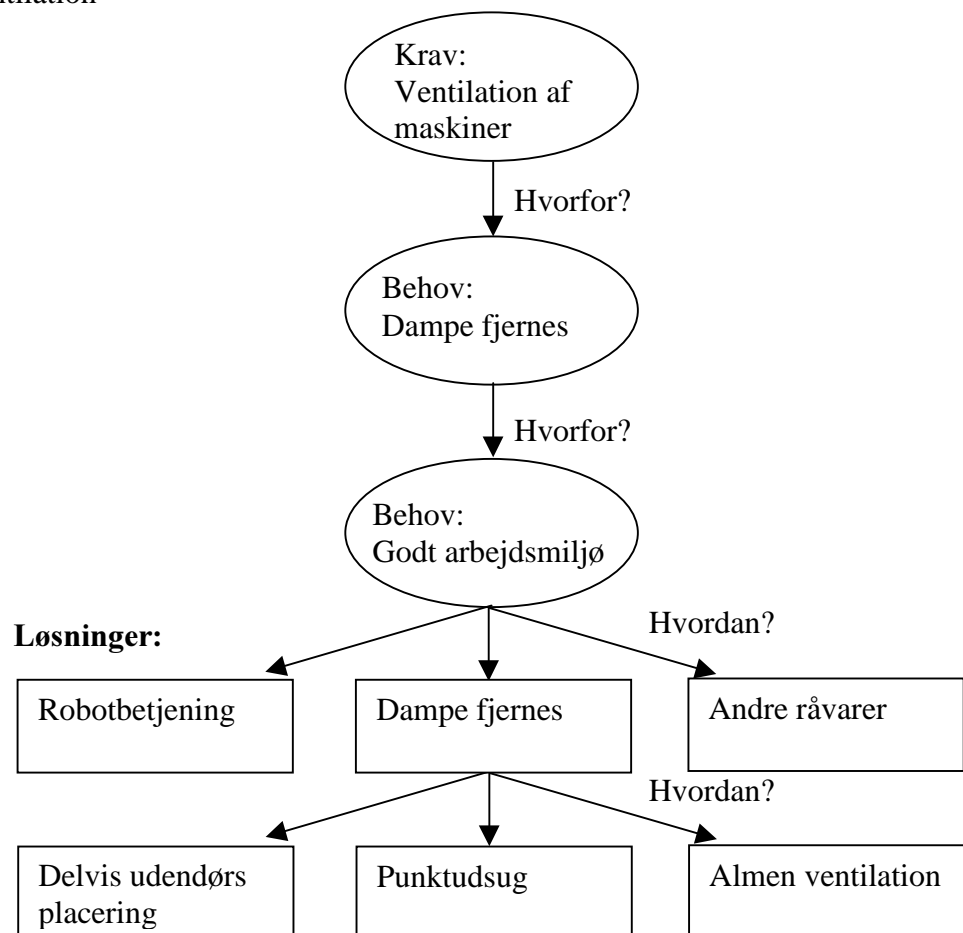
tilation

Krav: Ventilation af maskiner

Hvorfor?

Behov: Dampe fjernes

Hvorfor?

Behov: Godt arbejdsmiljø

Løsninger:

Hvordan?

Robotbetjening

Dampe fjernes

Andre råvarer

Hvordan?

Delvis udendørs placering

Punktudsug

Almen ventilation